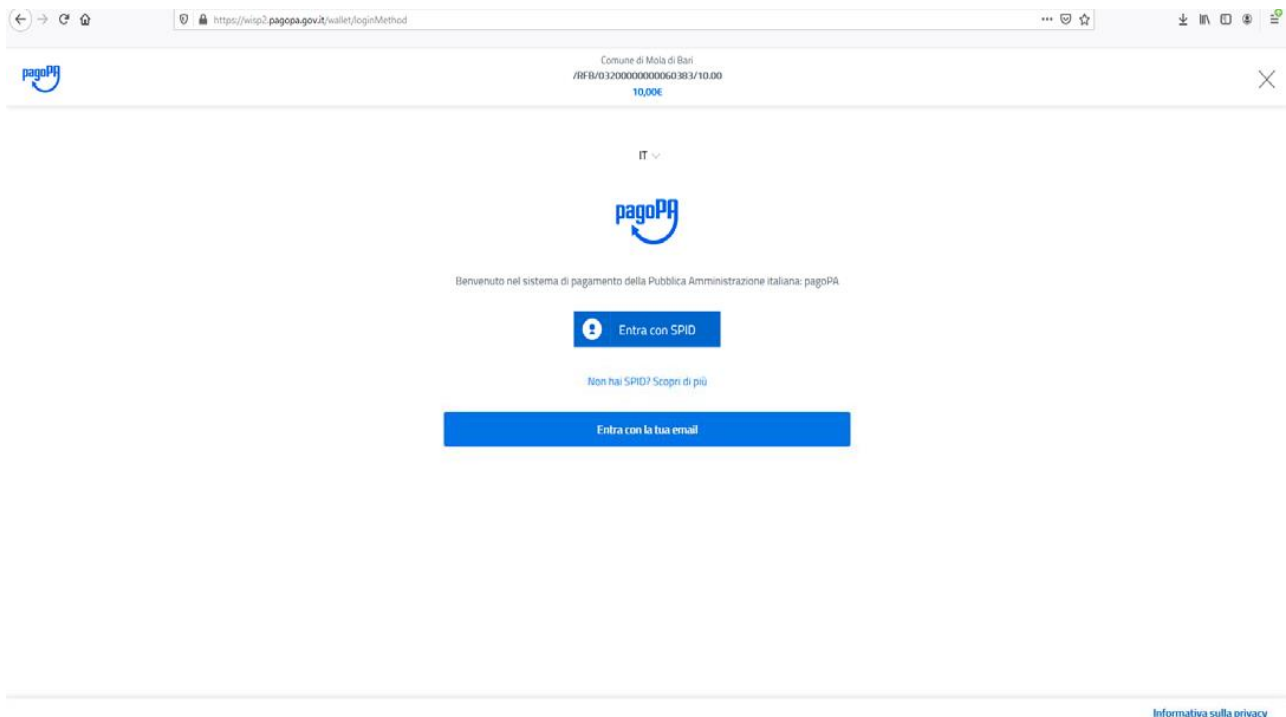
https://wisp2.pagopa.gov.it/wallet/loginMethod

pagoPA

Comune di Mola di Bari
/RFB/03200000000060383/10.00
10,00€

IT

pagoPA

Benvenuto nel sistema di pagamento della Pubblica Amministrazione italiana: pagoPA

Entra con SPID

Non hai SPID? Scopri di più

Entra con la tua email

Informativa sulla privacy